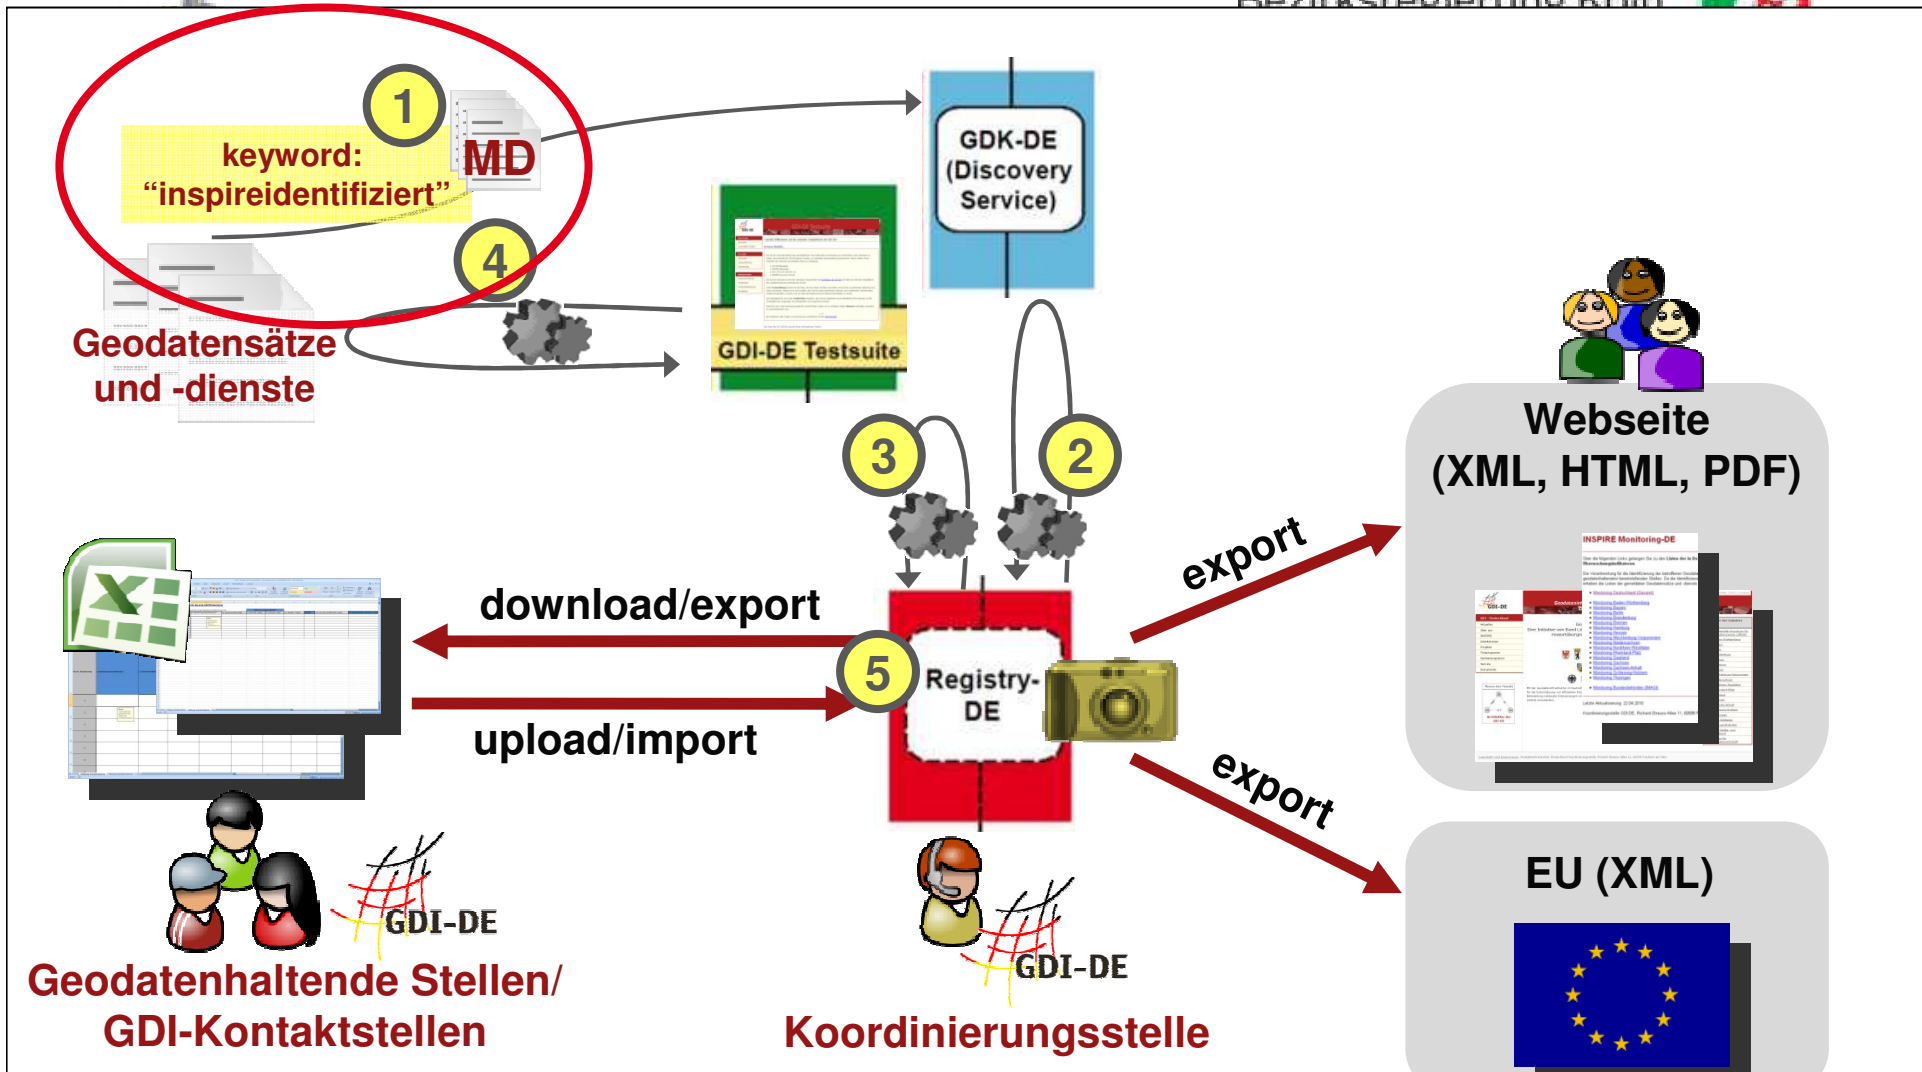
1

keyword:
"inspireidentifiziert"

MD

4

Geodatensätze und -dienste

GDI-DE Testsuite

GDK-DE (Discovery Service)

3

2

Webseite (XML, HTML, PDF)

INSPIRE Monitoring-DE

download/export

upload/import

5

Registry-DE

export

export

EU (XML)

GDI-DE

Geodatenhaltende Stellen/ GDI-Kontaktstellen

GDI-DE

Koordinierungsstelle